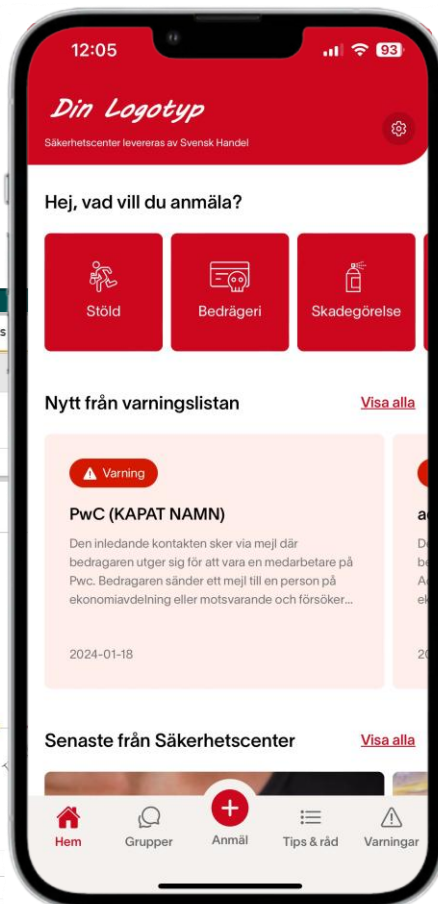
12:05

93

Din Logotyp

Säkerhetscenter levereras av Svensk Handel

Hej, vad vill du anmäla?

Stöld

Bedrägeri

Skadegörelse

Nytt från varningslistan

Visa alla

Varning

PwC (KAPAT NAMN)

Den inledande kontakten sker via mejl där bedragaren utger sig för att vara en medarbetare på Pwc. Bedragaren sänder ett mejl till en person på ekonomiavdelning eller motsvarande och försöker...

2024-01-18

Senaste från Säkerhetscenter

Visa alla

Hem

Grupper

Anmäl

Tips & råd

Varningar